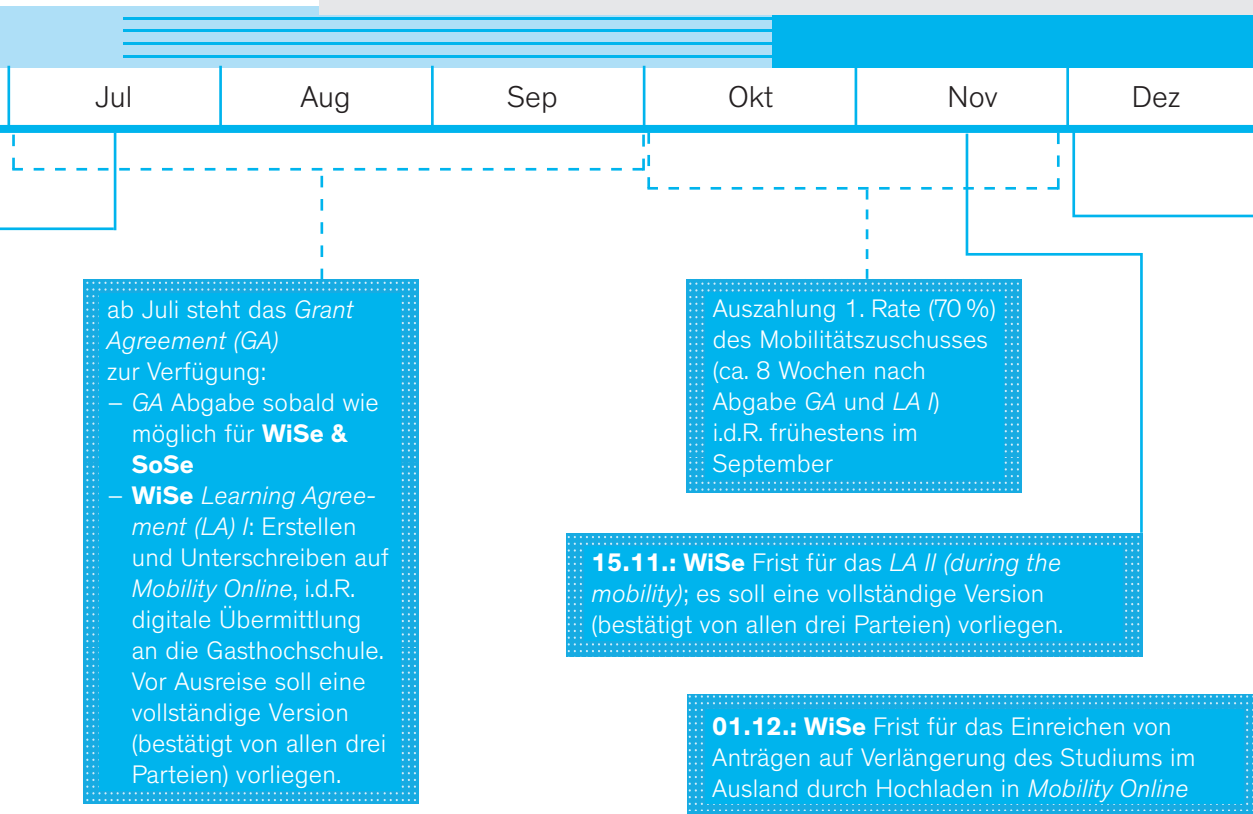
| Jul | Aug | Sep | Okt | Nov | Dez |
|---|---|---|---|---|---|

ab Juli steht das *Grant Agreement (GA)* zur Verfügung:
– *GA* Abgabe sobald wie möglich für **WiSe & SoSe**
– **WiSe** *Learning Agreement (LA) I*: Erstellen und Unterschreiben auf *Mobility Online*, i.d.R. digitale Übermittlung an die Gasthochschule. Vor Ausreise soll eine vollständige Version (bestätigt von allen drei Parteien) vorliegen.

Auszahlung 1. Rate (70 %) des Mobilitätszuschusses (ca. 8 Wochen nach Abgabe *GA* und *LA I*) i.d.R. frühestens im September

**15.11.: WiSe** Frist für das *LA II (during the mobility)*; es soll eine vollständige Version (bestätigt von allen drei Parteien) vorliegen.

**01.12.: WiSe** Frist für das Einreichen von Anträgen auf Verlängerung des Studiums im Ausland durch Hochladen in *Mobility Online*